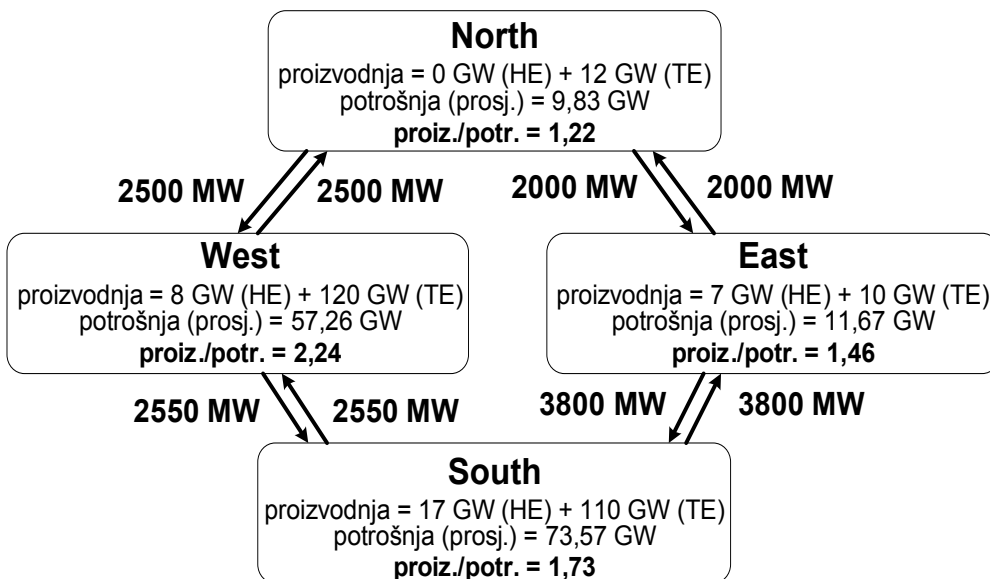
**North**
proizvodnja = 0 GW (HE) + 12 GW (TE)
potrošnja (prosj.) = 9,83 GW
**proiz./potr. = 1,22**

**2500 MW** **2500 MW**

**2000 MW** **2000 MW**

**West**
proizvodnja = 8 GW (HE) + 120 GW (TE)
potrošnja (prosj.) = 57,26 GW
**proiz./potr. = 2,24**

**East**
proizvodnja = 7 GW (HE) + 10 GW (TE)
potrošnja (prosj.) = 11,67 GW
**proiz./potr. = 1,46**

**2550 MW** **2550 MW**

**3800 MW** **3800 MW**

**South**
proizvodnja = 17 GW (HE) + 110 GW (TE)
potrošnja (prosj.) = 73,57 GW
**proiz./potr. = 1,73**